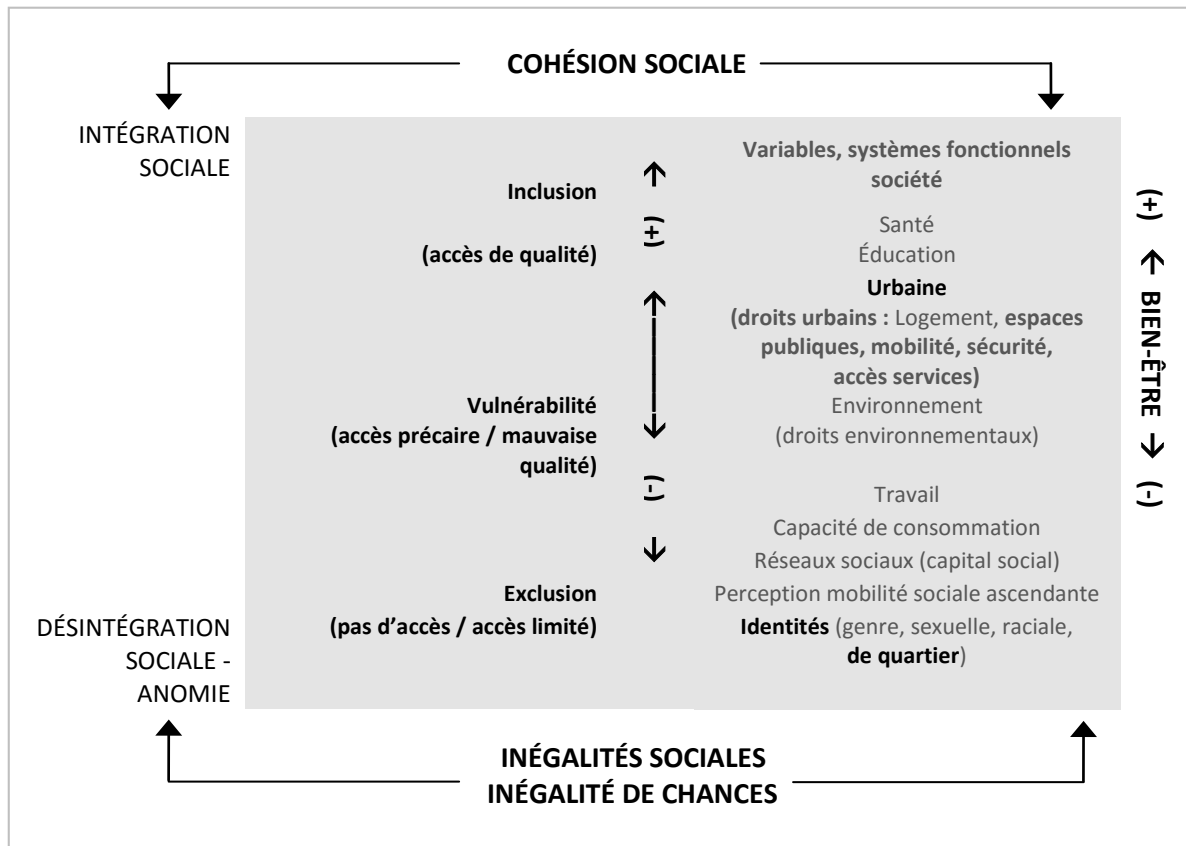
COHÉSION SOCIALE

INTÉGRATION SOCIALE

Inclusion

(accès de qualité)

(+)

Variables, systèmes fonctionnels société

Santé
Éducation
Urbaine
(droits urbains : Logement, espaces publiques, mobilité, sécurité, accès services)

Vulnérabilité
(accès précaire / mauvaise qualité)

Environnement
(droits environnementaux)

(-)

Travail
Capacité de consommation
Réseaux sociaux (capital social)

Exclusion
(pas d'accès / accès limité)

Perception mobilité sociale ascendante
Identités (genre, sexuelle, raciale, de quartier)

DÉSINTÉGRATION SOCIALE - ANOMIE

(+) BIEN-ÊTRE (-)

INÉGALITÉS SOCIALES
INÉGALITÉ DE CHANCES